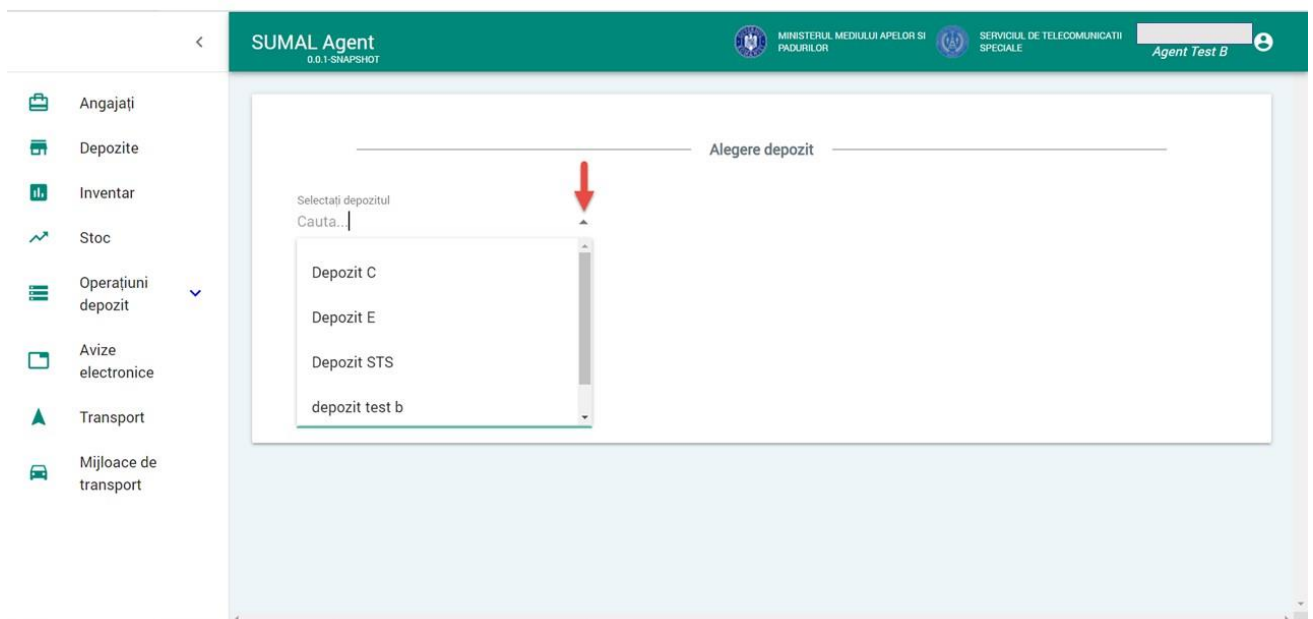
SUMAL Agent
0.0.1-SNAPSHOT

MINISTERUL MEDIULUI APELOR SI PADURILOR

SERVICIUL DE TELECOMUNICATII SPECIALE

Agent Test B

Angajați
Depozite
Inventar
Stoc
Operațiuni depozit
Avize electronice
Transport
Mijloace de transport

Alegere depozit

Selectați depozitul
Cauta...

Depozit C
Depozit E
Depozit STS
depozit test b